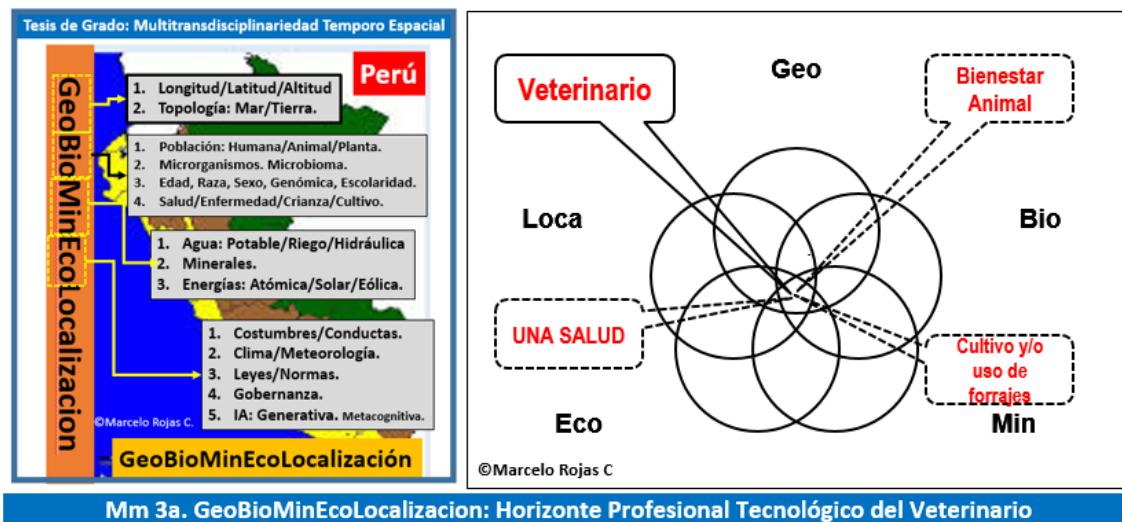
Tesis de Grado: Multitransdisciplinariedad Temporo Espacial

Perú

GeoBioMinEcoLocalizacion

1. Longitud/Latitud/Altitud
2. Topología: Mar/Tierra.

1. Población: Humana/Animal/Planta.
2. Microrganismos. Microbioma.
3. Edad, Raza, Sexo, Genómica, Escolaridad.
4. Salud/Enfermedad/Crianza/Cultivo.

1. Agua: Potable/Riego/Hidráulica
2. Minerales.
3. Energías: Atómica/Solar/Eólica.

1. Costumbres/Conductas.
2. Clima/Meteorología.
3. Leyes/Normas.
4. Gobernanza.
5. IA: Generativa. Metacognitiva.

©Marcelo Rojas C.

GeoBioMinEcoLocalización

Veterinario

Geo

Bienestar Animal

Loca

Bio

UNA SALUD

Cultivo y/o uso de forrajes

Eco

Min

©Marcelo Rojas C

Mm 3a. GeoBioMinEcoLocalizacion: Horizonte Profesional Tecnológico del Veterinario